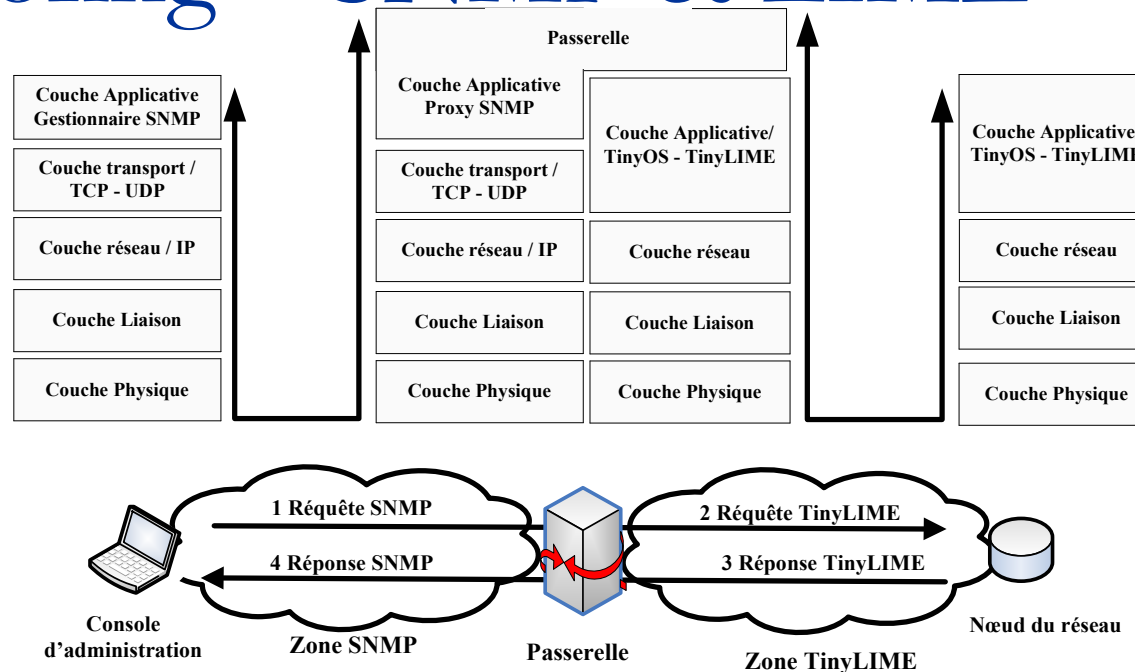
Passerelle

Couche Applicative Gestionnaire SNMP

Couche transport / TCP - UDP

Couche réseau / IP

Couche Liaison

Couche Physique

Couche Applicative Proxy SNMP

Couche transport / TCP - UDP

Couche réseau / IP

Couche Liaison

Couche Physique

Couche Applicative/ TinyOS - TinyLIME

Couche réseau

Couche Liaison

Couche Physique

Couche Applicative TinyOS - TinyLIM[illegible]

Couche réseau

Couche Liaison

Couche Physique

1 Requête SNMP

4 Réponse SNMP

2 Requête TinyLIME

3 Réponse TinyLIME

Console d'administration

Zone SNMP

Passerelle

Zone TinyLIME

Nœud du réseau